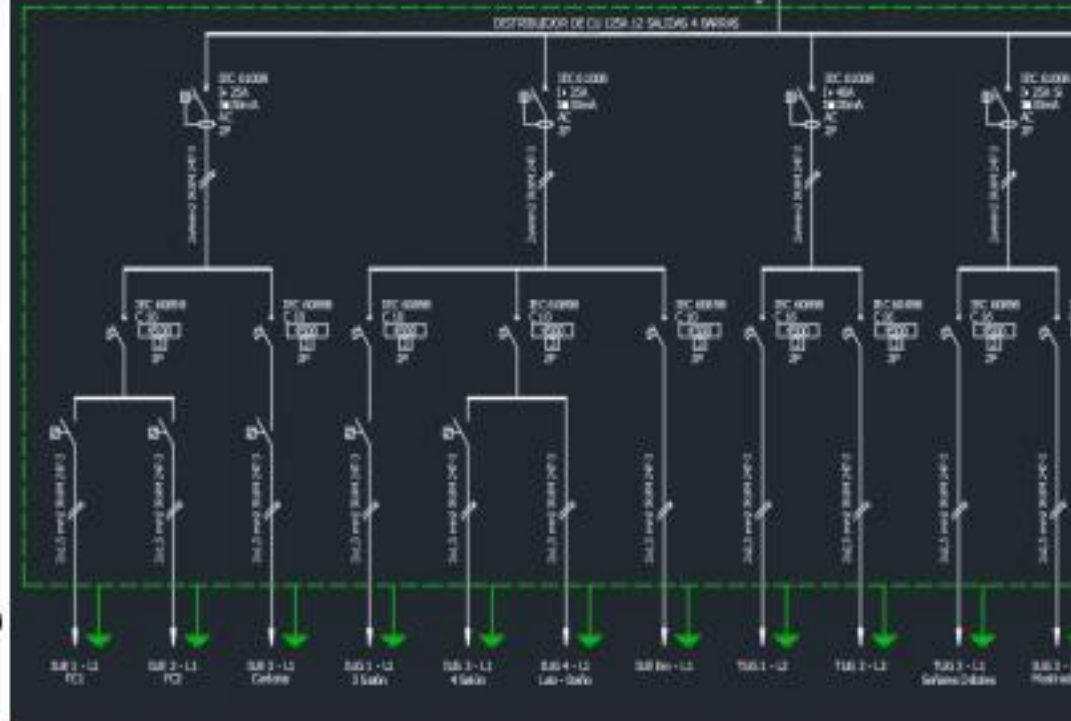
DISTRIBUIDOR DE CU 125A 12 SALIDAS 4 BARRAS

IEC 61008
I> 25A
30mA
AC
2P

IEC 61008
I> 25A
30mA
AC
2P

IEC 61008
I> 40A
30mA
AC
2P

IEC 61008
I> 25A SI
30mA
AC
2P

IEC 60898
C 10
6000
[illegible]
2P

IEC 60898
C 10
6000
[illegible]
2P

IEC 60898
C 10
6000
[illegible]
2P

IEC 60898
C 10
6000
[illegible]
2P

IEC 60898
C 10
6000
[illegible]
2P

IEC 60898
C 16
6000
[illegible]
2P

IEC 60898
C 16
6000
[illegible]
2P

IEC 60898
C 16
6000
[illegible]
2P

SUB 1 - L1
FC1

SUB 2 - L1
FC2

SUB 3 - L1
Cantina

SUB 1 - L1
3 Baño

SUB 3 - L1
4 Baño

SUB 4 - L1
Lab - Baño

SUB Ilm - L1

TSUG 1 - L2

TSUG 2 - L3

TSUG 3 - L1
Señales Debiles

SUB 3 - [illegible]
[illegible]